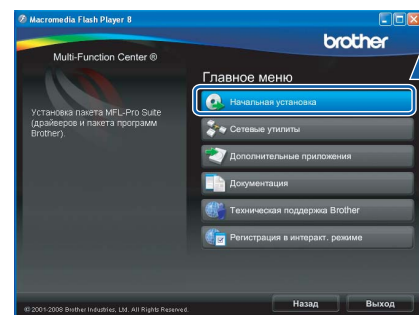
Macromedia Flash Player 8

brother

Multi-Function Center ®

Главное меню

Установка пакета MFL-Pro Suite (драйверов и пакета программ Brother).

Начальная установка

Сетевые утилиты

Дополнительные приложения

Документация

Техническая поддержка Brother

Регистрация в интеракт. режиме

© 2001-2008 Brother Industries, Ltd. All Rights Reserved.

Назад

Выход